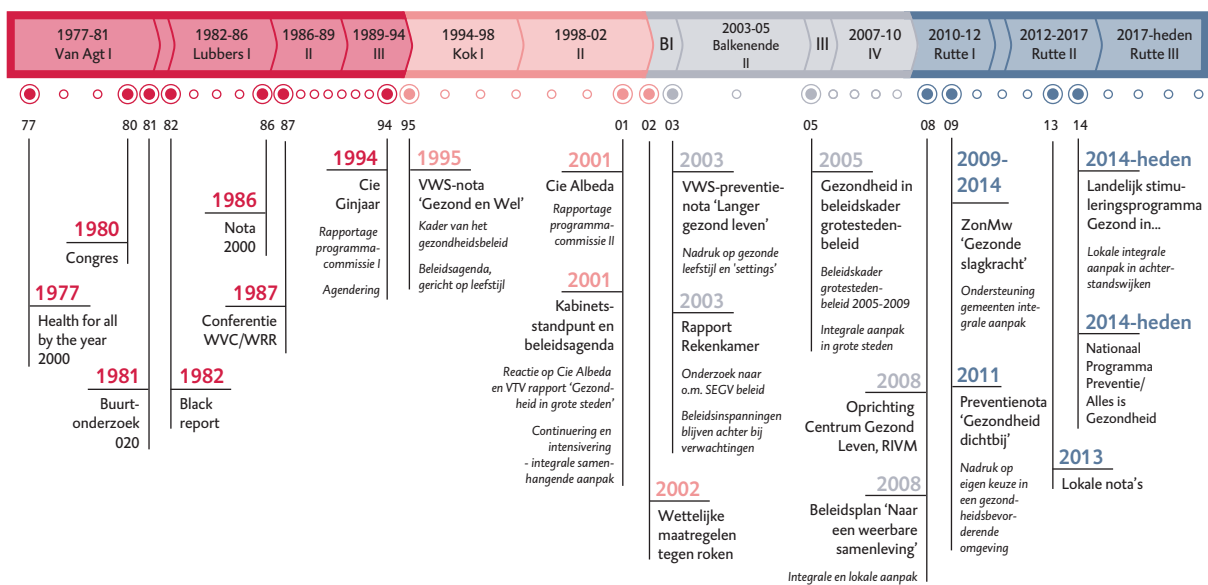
| 1977-81 Van Agt I | 1982-86 Lubbers I | 1986-89 II | 1989-94 III | 1994-98 Kok I | 1998-02 II | BI | 2003-05 Balkenende II | III | 2007-10 IV | 2010-12 Rutte I | 2012-2017 Rutte II | 2017-heden Rutte III |
|---|---|---|---|---|---|---|---|---|---|---|---|---|

77 80 81 82 86 87 94 95 01 02 03 05 08 09 13 14

1977
Health for all by the year 2000

1980
Congres

1981
Buurtonderzoek 020

1982
Black report

1986
Nota 2000

1987
Conferentie WVC/WRR

1994
Cie Ginjaar

Rapportage programmacommissie I

Agendering

1995
VWS-nota 'Gezond en Wel'

Kader van het gezondheidsbeleid

Beleidsagenda, gericht op leefstijl

2001
Cie Albeda

Rapportage programmacommissie II

2001
Kabinetsstandpunt en beleidsagenda

Reactie op Cie Albeda en VTV rapport 'Gezondheid in grote steden'

Continuering en intensivering - integrale samenhangende aanpak

2002
Wettelijke maatregelen tegen roken

2003
VWS-preventienota 'Langer gezond leven'

Nadruk op gezonde leefstijl en 'settings'

2003
Rapport Rekenkamer

Onderzoek naar o.m. SEGV beleid

Beleidsinspanningen blijven achter bij verwachtingen

2005
Gezondheid in beleidskader grotestedenbeleid

Beleidskader grotestedenbeleid 2005-2009

Integrale aanpak in grote steden

2008
Oprichting Centrum Gezond Leven, RIVM

2008
Beleidsplan 'Naar een weerbare samenleving'

Integrale en lokale aanpak

2009-2014
ZonMw 'Gezonde slagkracht'

Ondersteuning gemeenten integrale aanpak

2011
Preventienota 'Gezondheid dichtbij'

Nadruk op eigen keuze in een gezondheidsbevorderende omgeving

2013
Lokale nota's

2014-heden
Landelijk stimuleringsprogramma Gezond in...

Lokale integrale aanpak in achterstandswijken

2014-heden
Nationaal Programma Preventie/ Alles is Gezondheid